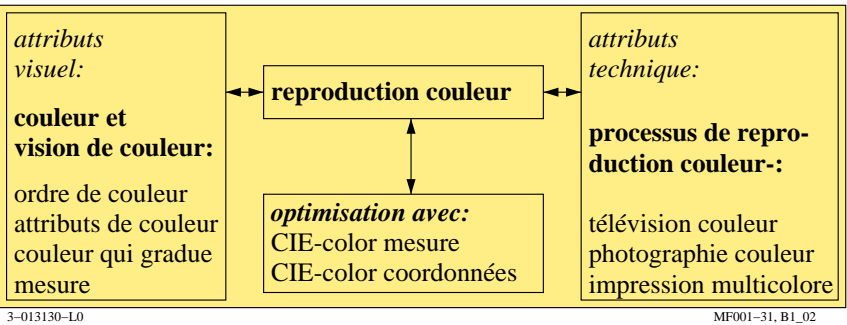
attributs visuel:

couleur et vision de couleur:

ordre de couleur
attributs de couleur
couleur qui gradue mesure

reproduction couleur

optimisation avec:
CIE-color mesure
CIE-color coordonnées

attributs technique:

processus de reproduction couleur-:

télévision couleur
photographie couleur
impression multicolore

3–013130–L0

MF001–31, B1_02